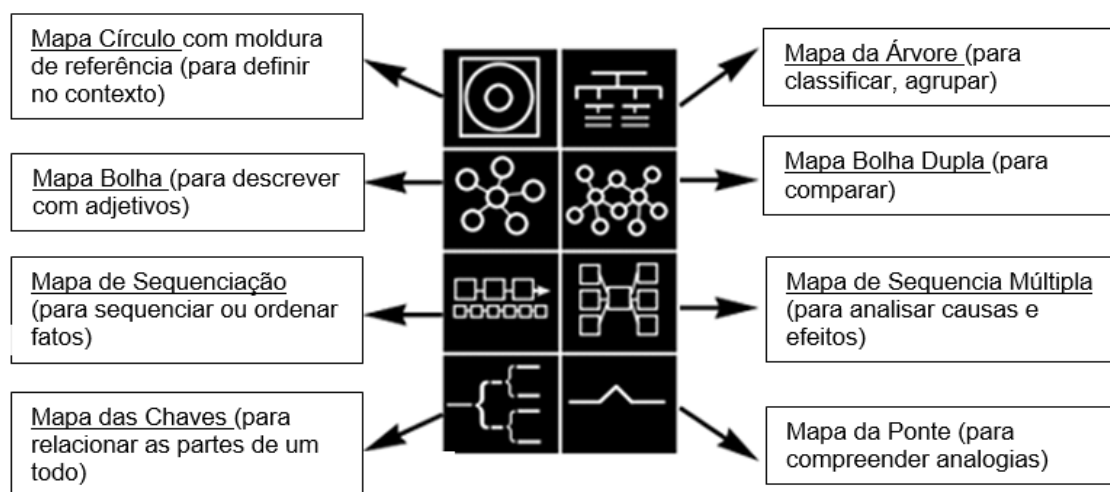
Mapa Círculo com moldura de referência (para definir no contexto)

Mapa da Árvore (para classificar, agrupar)

Mapa Bolha (para descrever com adjetivos)

Mapa Bolha Dupla (para comparar)

Mapa de Sequenciação (para sequenciar ou ordenar fatos)

Mapa de Sequencia Múltipla (para analisar causas e efeitos)

Mapa das Chaves (para relacionar as partes de um todo)

Mapa da Ponte (para compreender analogias)